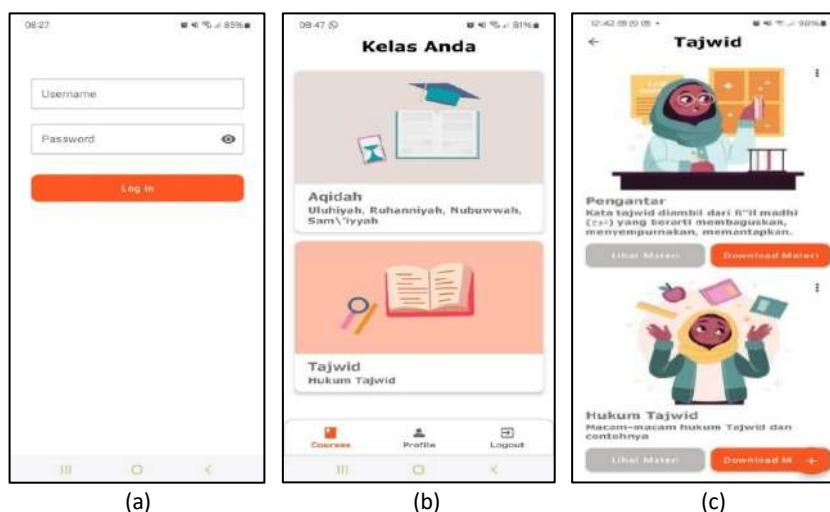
08:27 85%

Username

Password

Log In

(a)

08:47 81%

Kelas Anda

Aqidah

Uluhiyah, Ruhanniyah, Nubuwwah, Sam\'iyyah

Tajwid

Hukum Tajwid

Courses Profile Logout

(b)

12:42 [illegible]

Tajwid

Pengantar

Kata tajwid diambil dari fi"il madhi ([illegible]) yang berarti membaguskan, menyempurnakan, memantapkan.

Lihat Materi Download Materi

Hukum Tajwid

Macam-macam hukum Tajwid dan contohnya

Lihat Materi Download M +

(c)